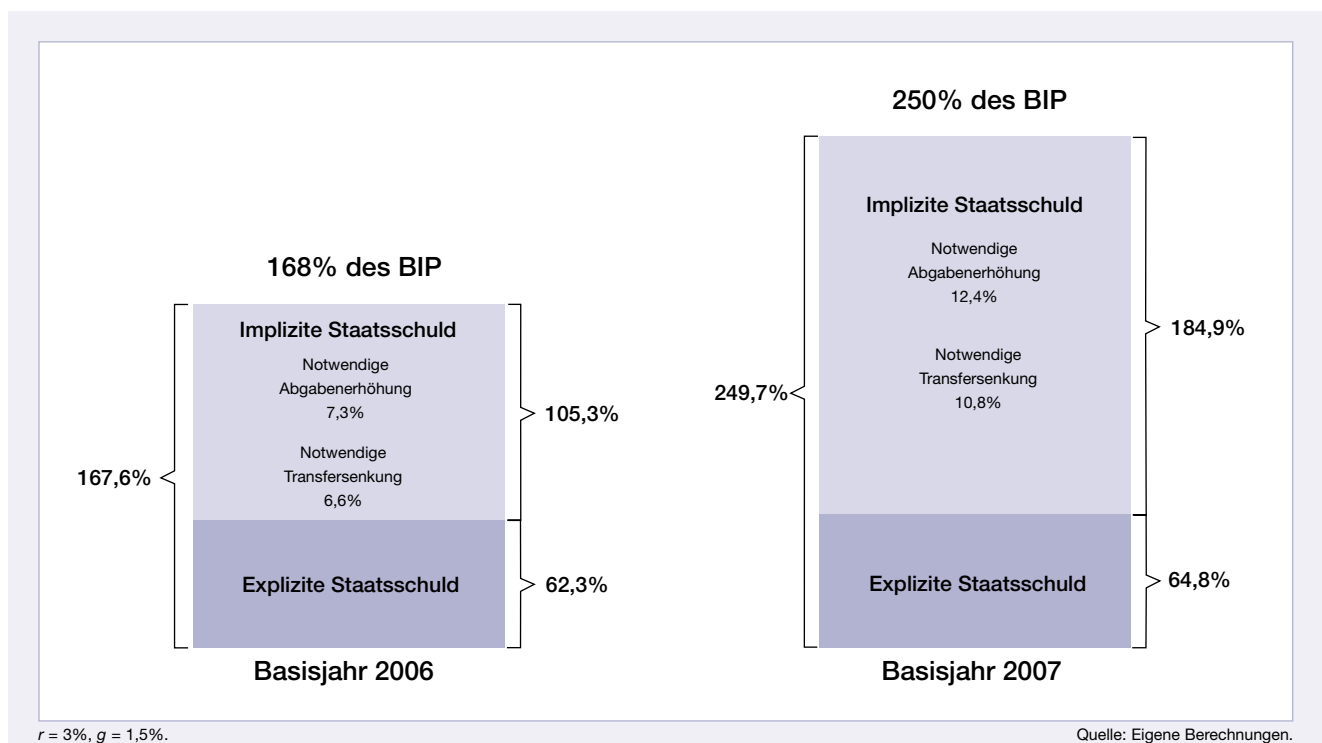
168% des BIP

Implizite Staatsschuld

Notwendige Abgabenerhöhung 7,3%

Notwendige Transfersenkung 6,6%

Explizite Staatsschuld

167,6%

105,3%

62,3%

Basisjahr 2006

250% des BIP

Implizite Staatsschuld

Notwendige Abgabenerhöhung 12,4%

Notwendige Transfersenkung 10,8%

Explizite Staatsschuld

249,7%

184,9%

64,8%

Basisjahr 2007

$r$ = 3%, $g$ = 1,5%.

Quelle: Eigene Berechnungen.